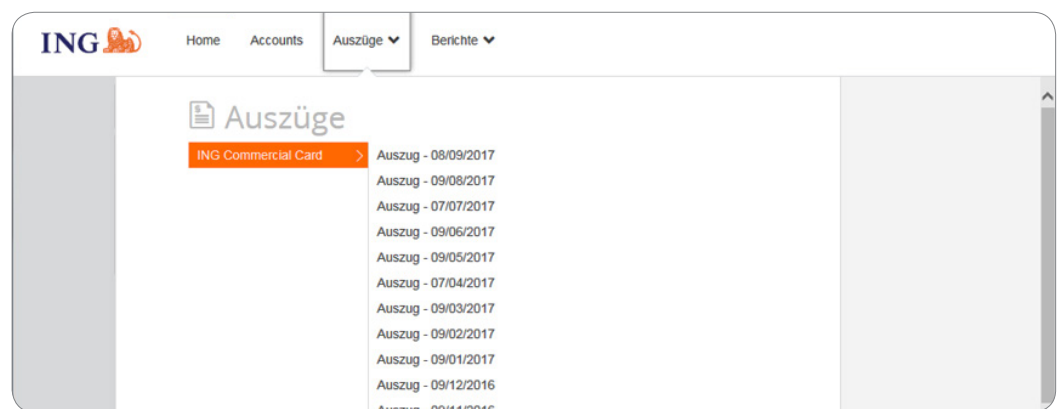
ING

Home Accounts Auszüge Berichte

Auszüge

ING Commercial Card

Auszug - 08/09/2017
Auszug - 09/08/2017
Auszug - 07/07/2017
Auszug - 09/06/2017
Auszug - 09/05/2017
Auszug - 07/04/2017
Auszug - 09/03/2017
Auszug - 09/02/2017
Auszug - 09/01/2017
Auszug - 09/12/2016
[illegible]